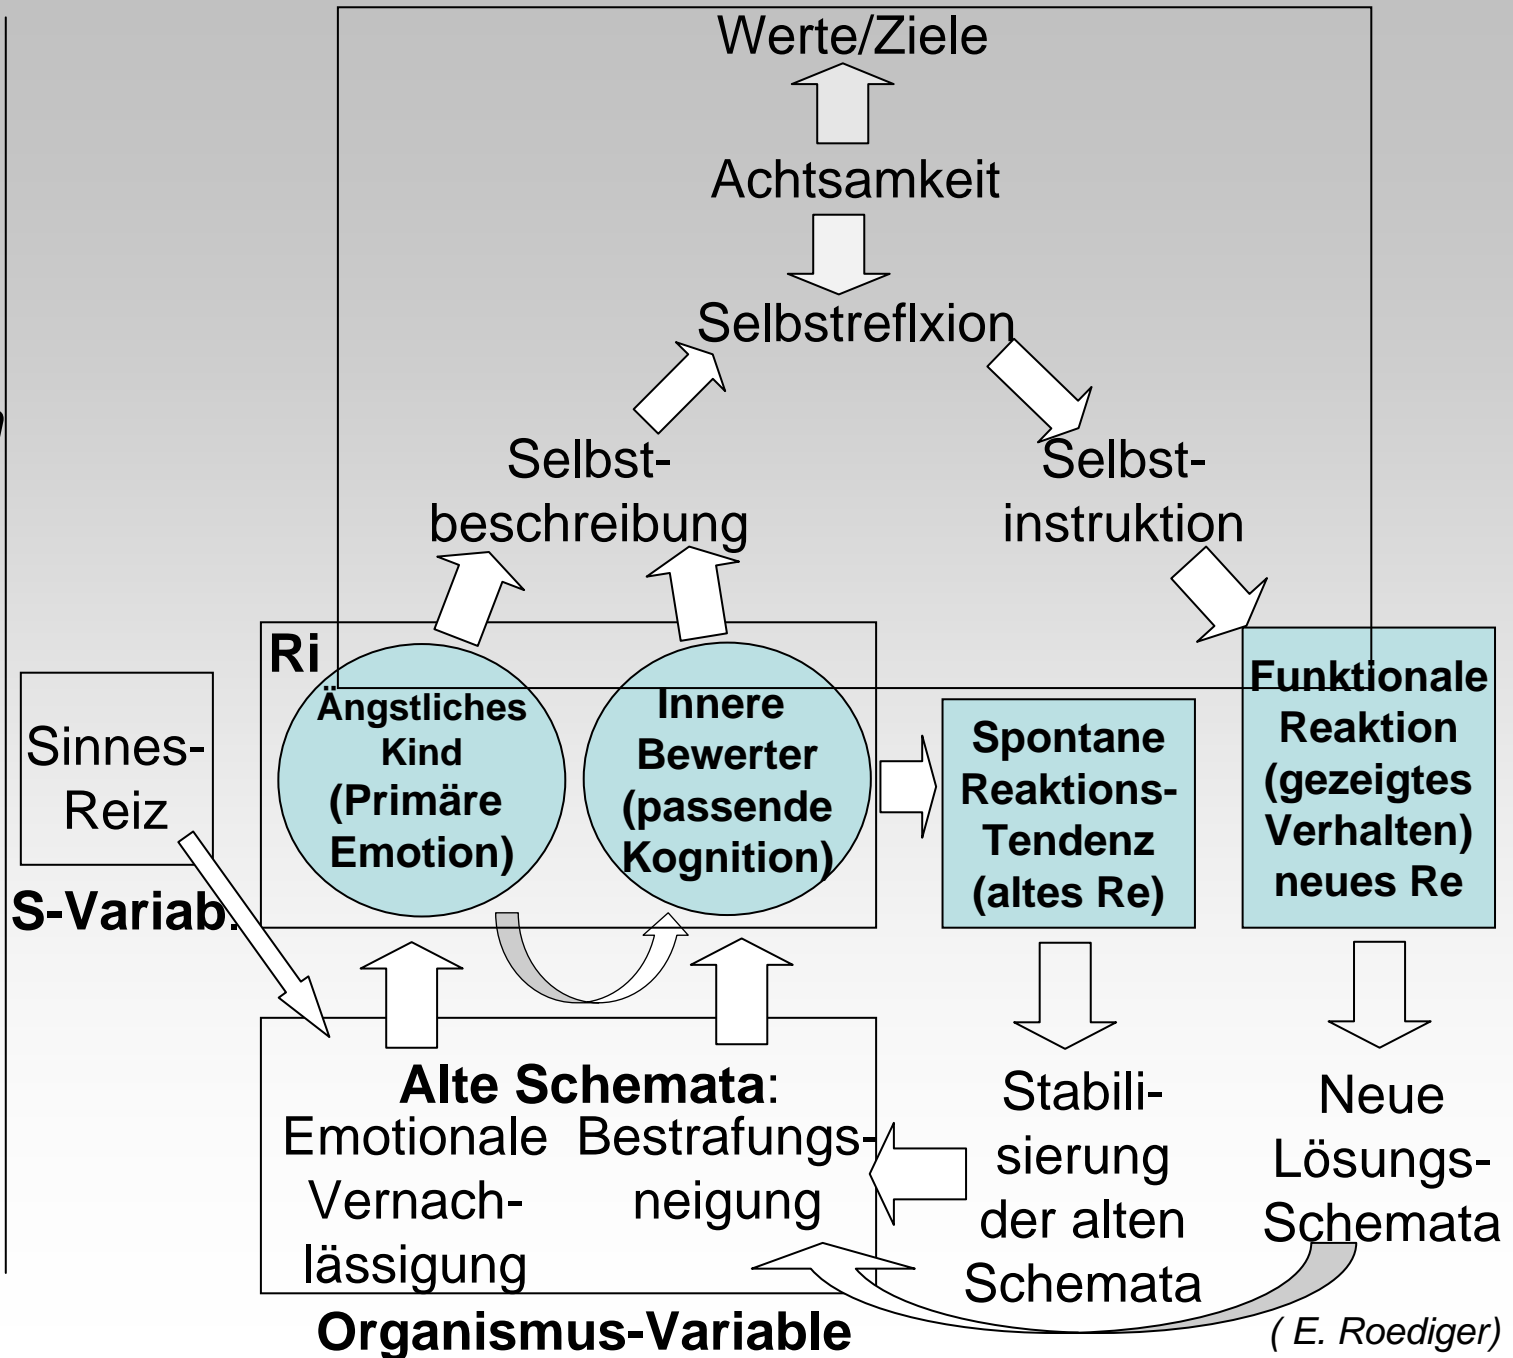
Werte/Ziele

Achtsamkeit

Selbstreflxion

Selbstbeschreibung

Selbstinstruktion

Ri

Ängstliches Kind (Primäre Emotion)

Innere Bewerter (passende Kognition)

Sinnes-Reiz

S-Variab.

Spontane Reaktions-Tendenz (altes Re)

Funktionale Reaktion (gezeigtes Verhalten) neues Re

Alte Schemata:

Emotionale Vernachlässigung

Bestrafungsneigung

Stabilisierung der alten Schemata

Neue Lösungs-Schemata

Organismus-Variable

( E. Roediger)